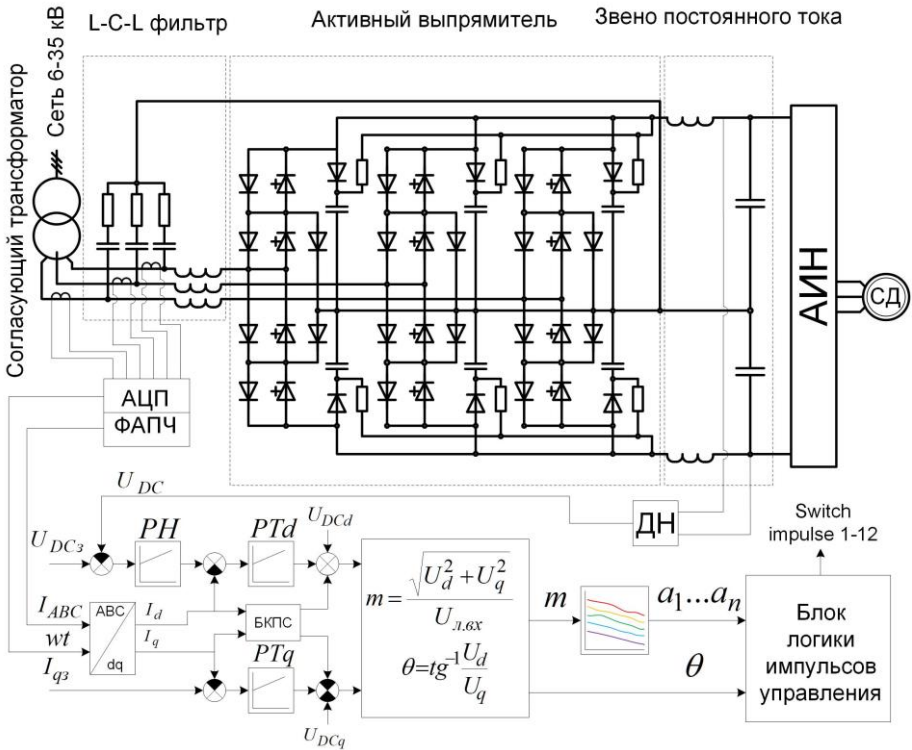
Сеть 6-35 кВ

Согласующий трансформатор

L-C-L фильтр

Активный выпрямитель

Звено постоянного тока

АИН

СД

АЦП

ФАПЧ

$U_{DC}$

ДН

Switch impulse 1-12

$U_{DCз}$

$PH$

$PTd$

$U_{DCd}$

$I_{ABC}$

$wt$

$I_{qз}$

ABC

dq

$I_d$

$I_q$

БКПС

$PTq$

$U_{DCq}$

$m=\frac{\sqrt{U_d^2+U_q^2}}{U_{л.вх}}$

$\theta=tg^{-1}\frac{U_d}{U_q}$

$m$

$a_1...a_n$

$\theta$

Блок логики импульсов управления